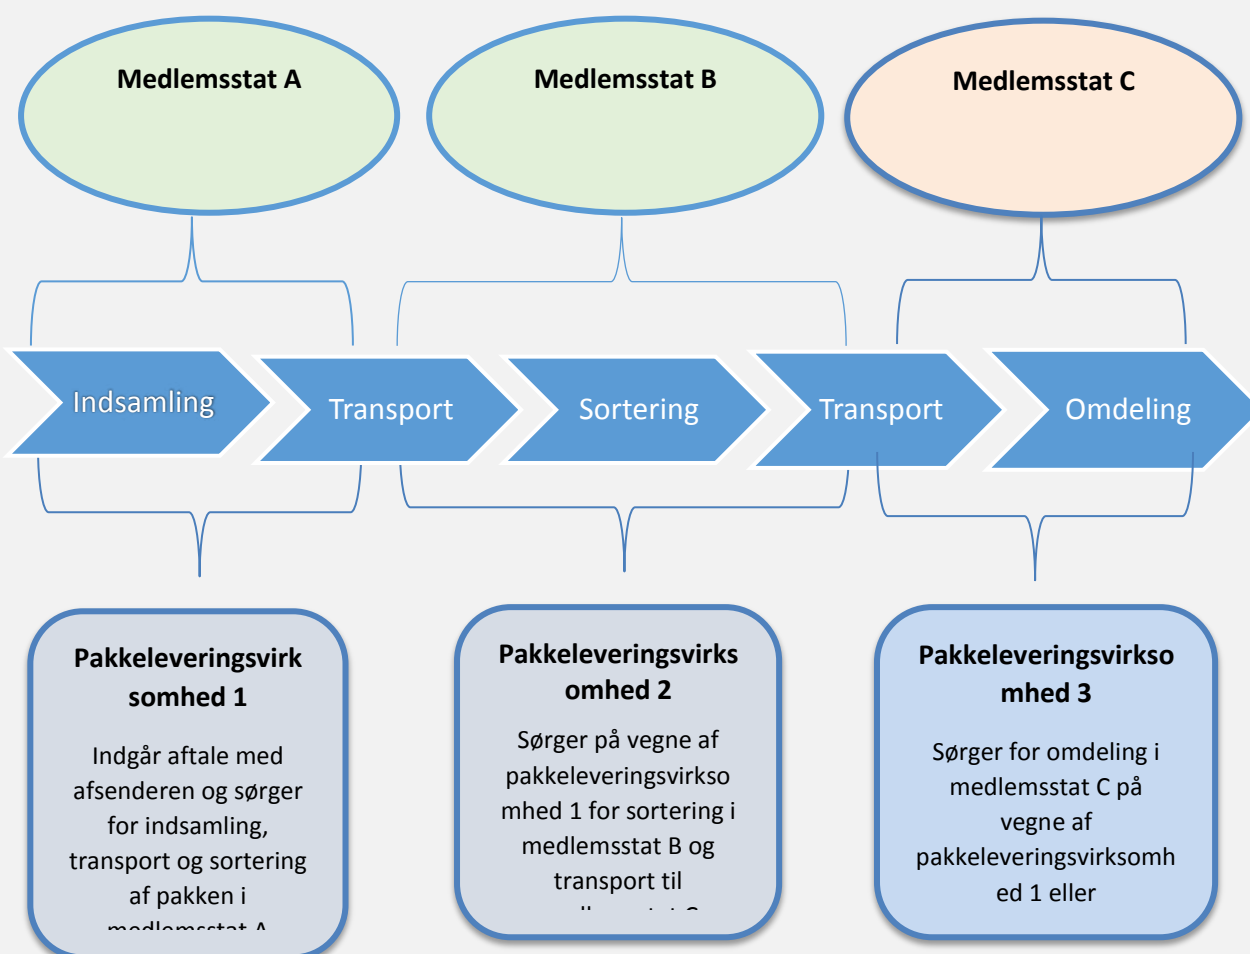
Medlemsstat A

Medlemsstat B

Medlemsstat C

Indsamling

Transport

Sortering

Transport

Omdeling

Pakkeleveringsvirksomhed 1

Indgår aftale med afsenderen og sørger for indsamling, transport og sortering af pakken i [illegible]

Pakkeleveringsvirksomhed 2

Sørger på vegne af pakkeleveringsvirksomhed 1 for sortering i medlemsstat B og transport til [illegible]

Pakkeleveringsvirksomhed 3

Sørger for omdeling i medlemsstat C på vegne af pakkeleveringsvirksomhed 1 eller